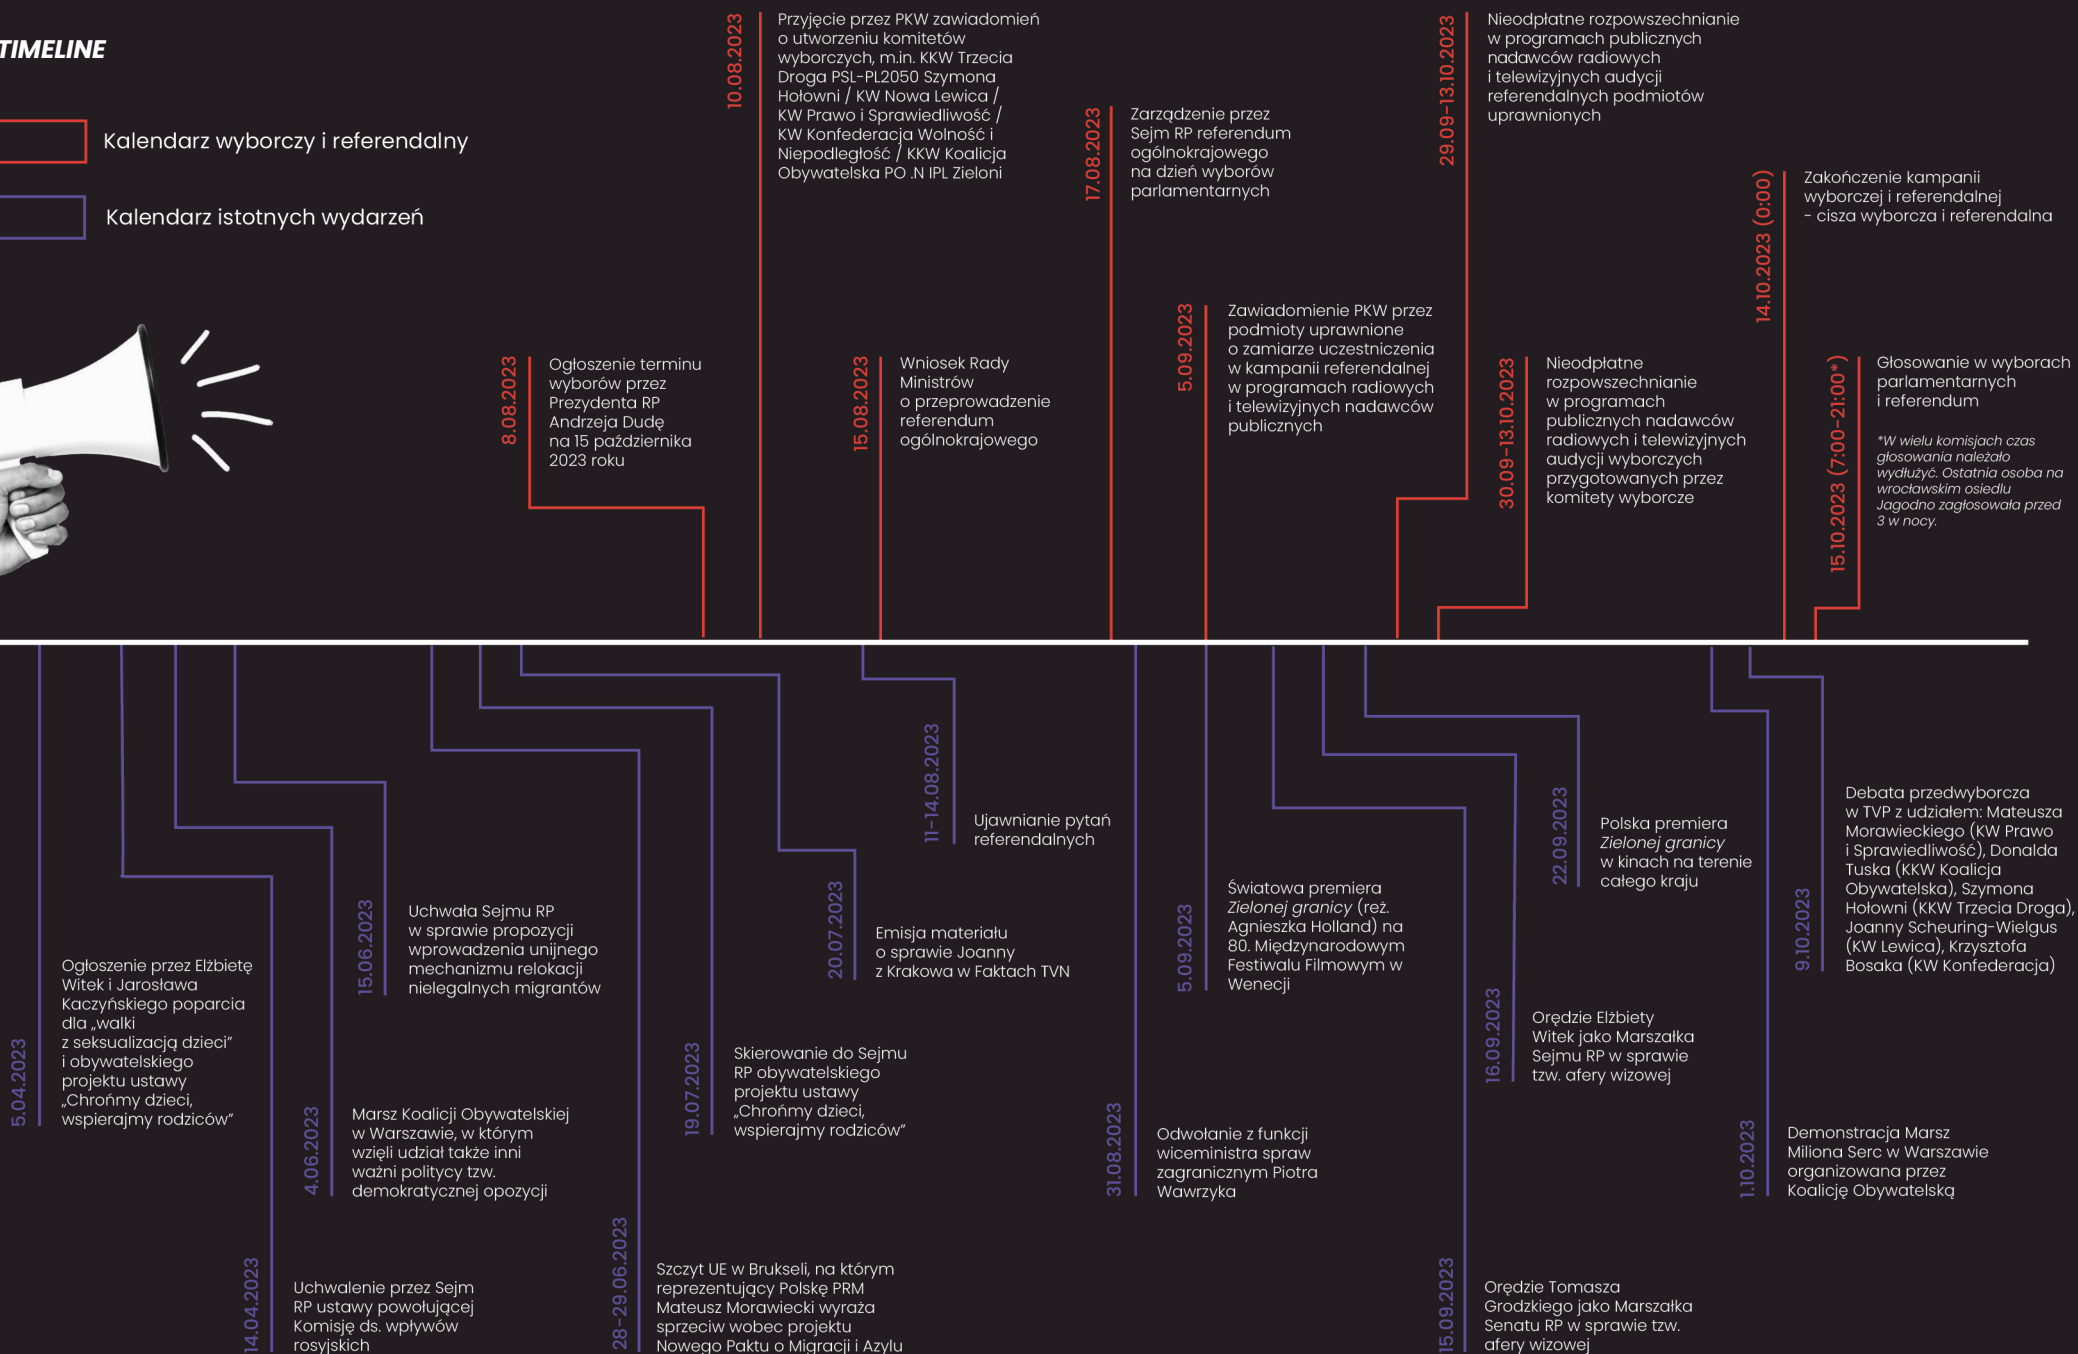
TIMELINE

Kalendarz wyborczy i referendalny

Kalendarz istotnych wydarzeń

8.08.2023 Ogłoszenie terminu wyborów przez Prezydenta RP Andrzeja Dudę na 15 października 2023 roku

10.08.2023 Przyjęcie przez PKW zawiadomień o utworzeniu komitetów wyborczych, m.in. KKW Trzecia Droga PSL-PL2050 Szymona Hołowni / KW Nowa Lewica / KW Prawo i Sprawiedliwość / KW Konfederacja Wolność i Niepodległość / KKW Koalicja Obywatelska PO .N IPL Zieloni

15.08.2023 Wniosek Rady Ministrów o przeprowadzenie referendum ogólnokrajowego

17.08.2023 Zarządzenie przez Sejm RP referendum ogólnokrajowego na dzień wyborów parlamentarnych

5.09.2023 Zawiadomienie PKW przez podmioty uprawnione o zamiarze uczestniczenia w kampanii referendalnej w programach radiowych i telewizyjnych nadawców publicznych

29.09-13.10.2023 Nieodpłatne rozpowszechnianie w programach publicznych nadawców radiowych i telewizyjnych audycji referendalnych podmiotów uprawnionych

30.09-13.10.2023 Nieodpłatne rozpowszechnianie w programach publicznych nadawców radiowych i telewizyjnych audycji wyborczych przygotowanych przez komitety wyborcze

14.10.2023 (0:00) Zakończenie kampanii wyborczej i referendalnej – cisza wyborcza i referendalna

15.10.2023 (7:00–21:00*) Głosowanie w wyborach parlamentarnych i referendum

*W wielu komisjach czas głosowania należało wydłużyć. Ostatnia osoba na wrocławskim osiedlu Jagodno zagłosowała przed 3 w nocy.

5.04.2023 Ogłoszenie przez Elżbietę Witek i Jarosława Kaczyńskiego poparcia dla „walki z seksualizacją dzieci" i obywatelskiego projektu ustawy „Chrońmy dzieci, wspierajmy rodziców"

14.04.2023 Uchwalenie przez Sejm RP ustawy powołującej Komisję ds. wpływów rosyjskich

4.06.2023 Marsz Koalicji Obywatelskiej w Warszawie, w którym wzięli udział także inni ważni politycy tzw. demokratycznej opozycji

15.06.2023 Uchwała Sejmu RP w sprawie propozycji wprowadzenia unijnego mechanizmu relokacji nielegalnych migrantów

28–29.06.2023 Szczyt UE w Brukseli, na którym reprezentujący Polskę PRM Mateusz Morawiecki wyraża sprzeciw wobec projektu Nowego Paktu o Migracji i Azylu

19.07.2023 Skierowanie do Sejmu RP obywatelskiego projektu ustawy „Chrońmy dzieci, wspierajmy rodziców"

20.07.2023 Emisja materiału o sprawie Joanny z Krakowa w Faktach TVN

11-14.08.2023 Ujawnianie pytań referendalnych

31.08.2023 Odwołanie z funkcji wiceministra spraw zagranicznym Piotra Wawrzyka

5.09.2023 Światowa premiera Zielonej granicy (reż. Agnieszka Holland) na 80. Międzynarodowym Festiwalu Filmowym w Wenecji

15.09.2023 Orędzie Tomasza Grodzkiego jako Marszałka Senatu RP w sprawie tzw. afery wizowej

16.09.2023 Orędzie Elżbiety Witek jako Marszałka Sejmu RP w sprawie tzw. afery wizowej

22.09.2023 Polska premiera Zielonej granicy w kinach na terenie całego kraju

1.10.2023 Demonstracja Marsz Miliona Serc w Warszawie organizowana przez Koalicję Obywatelską

9.10.2023 Debata przedwyborcza w TVP z udziałem: Mateusza Morawieckiego (KW Prawo i Sprawiedliwość), Donalda Tuska (KKW Koalicja Obywatelska), Szymona Hołowni (KKW Trzecia Droga), Joanny Scheuring-Wielgus (KW Lewica), Krzysztofa Bosaka (KW Konfederacja)